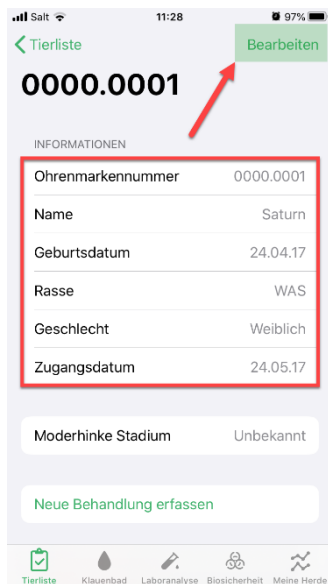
Salt 11:28 97%

< Tierliste Bearbeiten

0000.0001

INFORMATIONEN

Ohrenmarkennummer 0000.0001
Name Saturn
Geburtsdatum 24.04.17
Rasse WAS
Geschlecht Weiblich
Zugangsdatum 24.05.17

Moderhinke Stadium Unbekannt

Neue Behandlung erfassen

Tierliste Klauenbad Laboranalyse Biosicherheit Meine Herde